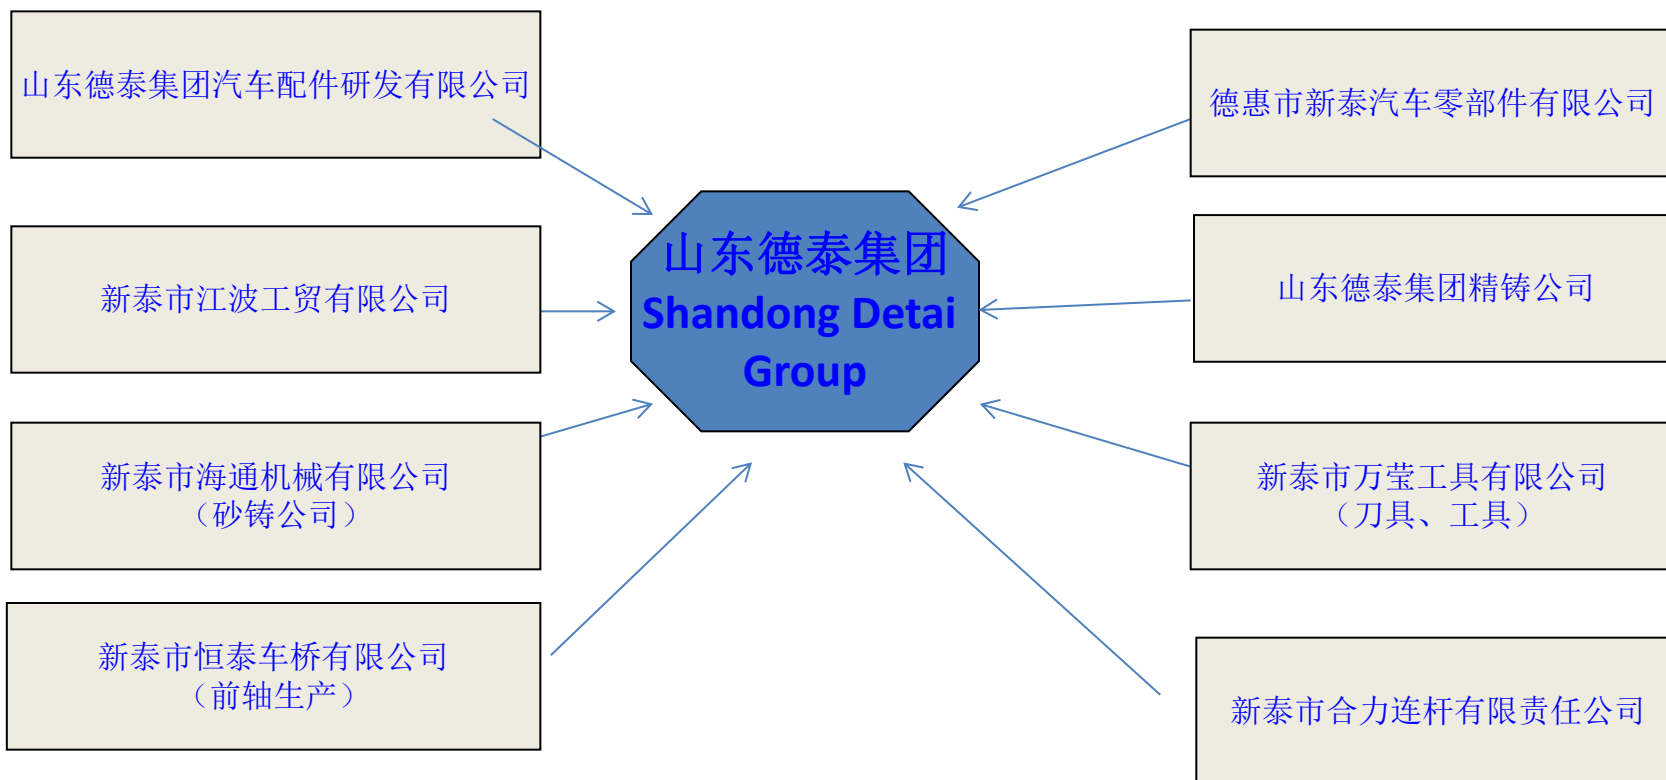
山东德泰集团汽车配件研发有限公司

德惠市新泰汽车零部件有限公司

山东德泰集团
Shandong Detai Group

新泰市江波工贸有限公司

山东德泰集团精铸公司

新泰市海通机械有限公司
（砂铸公司）

新泰市万莹工具有限公司
（刀具、工具）

新泰市恒泰车桥有限公司
（前轴生产）

新泰市合力连杆有限责任公司